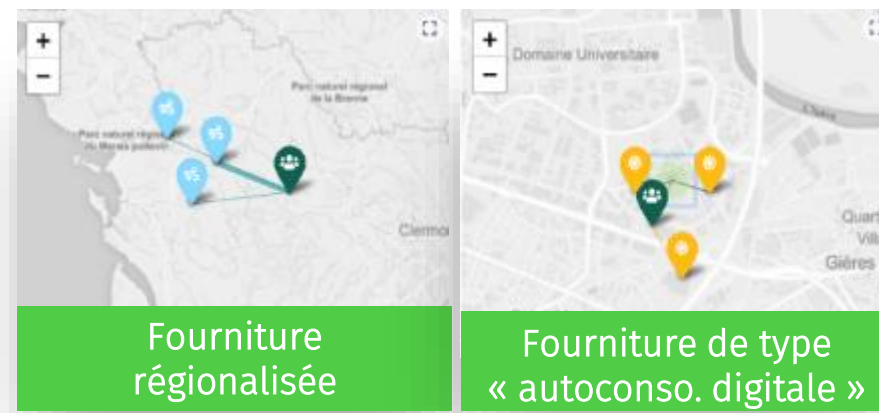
+
−
Parc naturel régional de la Brenne
Parc naturel régional du Marais poitevin
Clermo

Fourniture régionalisée

+
−
Domaine Universitaire
Quart
Vill
Gières

Fourniture de type « autoconso. digitale »